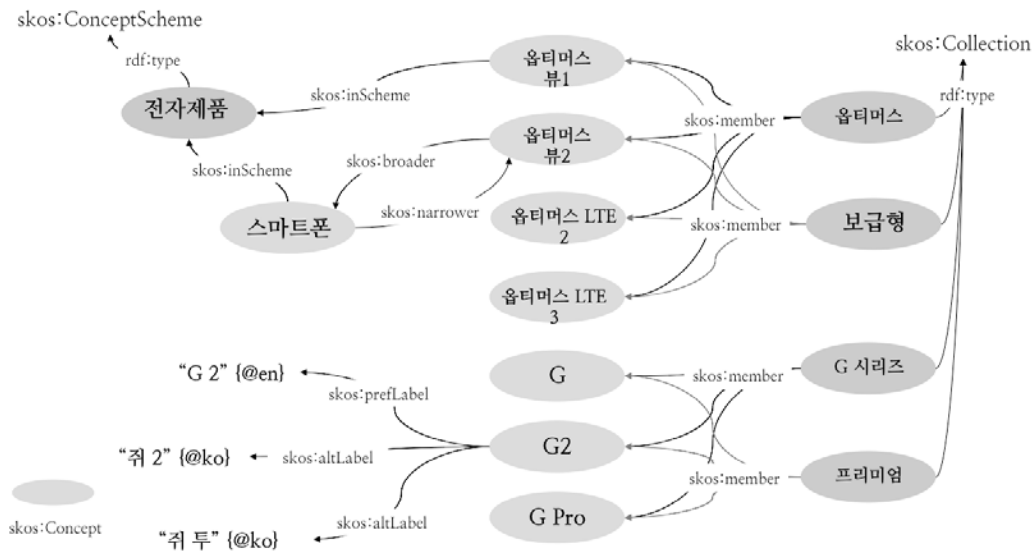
skos:ConceptScheme

rdf:type

전자제품

skos:inScheme

skos:inScheme

skos:broader

스마트폰

skos:narrower

옵티머스 뷰1

옵티머스 뷰2

옵티머스 LTE 2

옵티머스 LTE 3

skos:member

skos:member

skos:Collection

rdf:type

옵티머스

보급형

G

G2

G Pro

skos:member

skos:member

G 시리즈

프리미엄

"G 2" {@en}

skos:prefLabel

"쥐 2" {@ko}

skos:altLabel

skos:altLabel

"쥐 투" {@ko}

skos:Concept